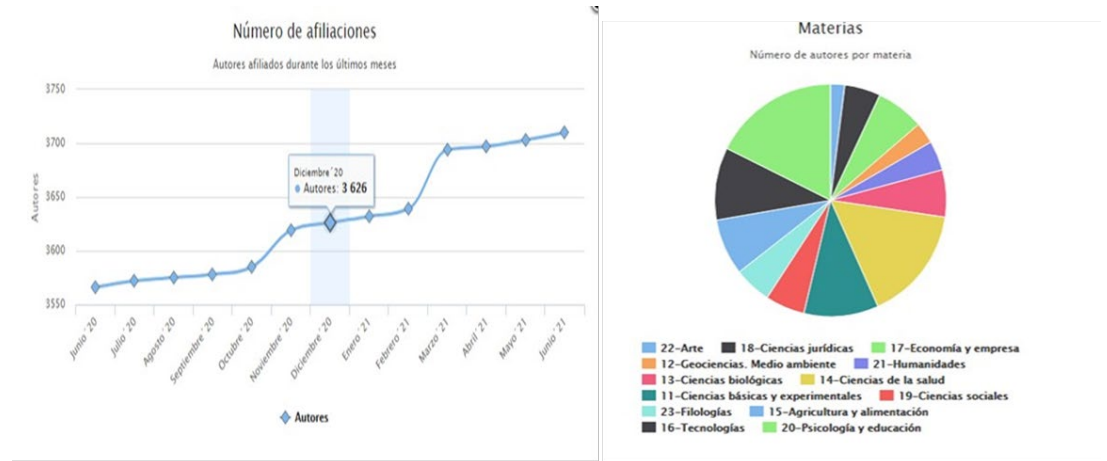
Número de afiliaciones

Autores afiliados durante los últimos meses

3750
3700
3650
3600
3550

Autores

Diciembre '20
Autores: 3 626

Junio '20
Julio '20
Agosto '20
Septiembre '20
Octubre '20
Noviembre '20
Diciembre '20
Enero '21
Febrero '21
Marzo '21
Abril '21
Mayo '21
Junio '21

Autores

Materias

Número de autores por materia

22-Arte
18-Ciencias jurídicas
17-Economía y empresa
12-Geociencias. Medio ambiente
21-Humanidades
13-Ciencias biológicas
14-Ciencias de la salud
11-Ciencias básicas y experimentales
19-Ciencias sociales
23-Filologías
15-Agricultura y alimentación
16-Tecnologías
20-Psicología y educación